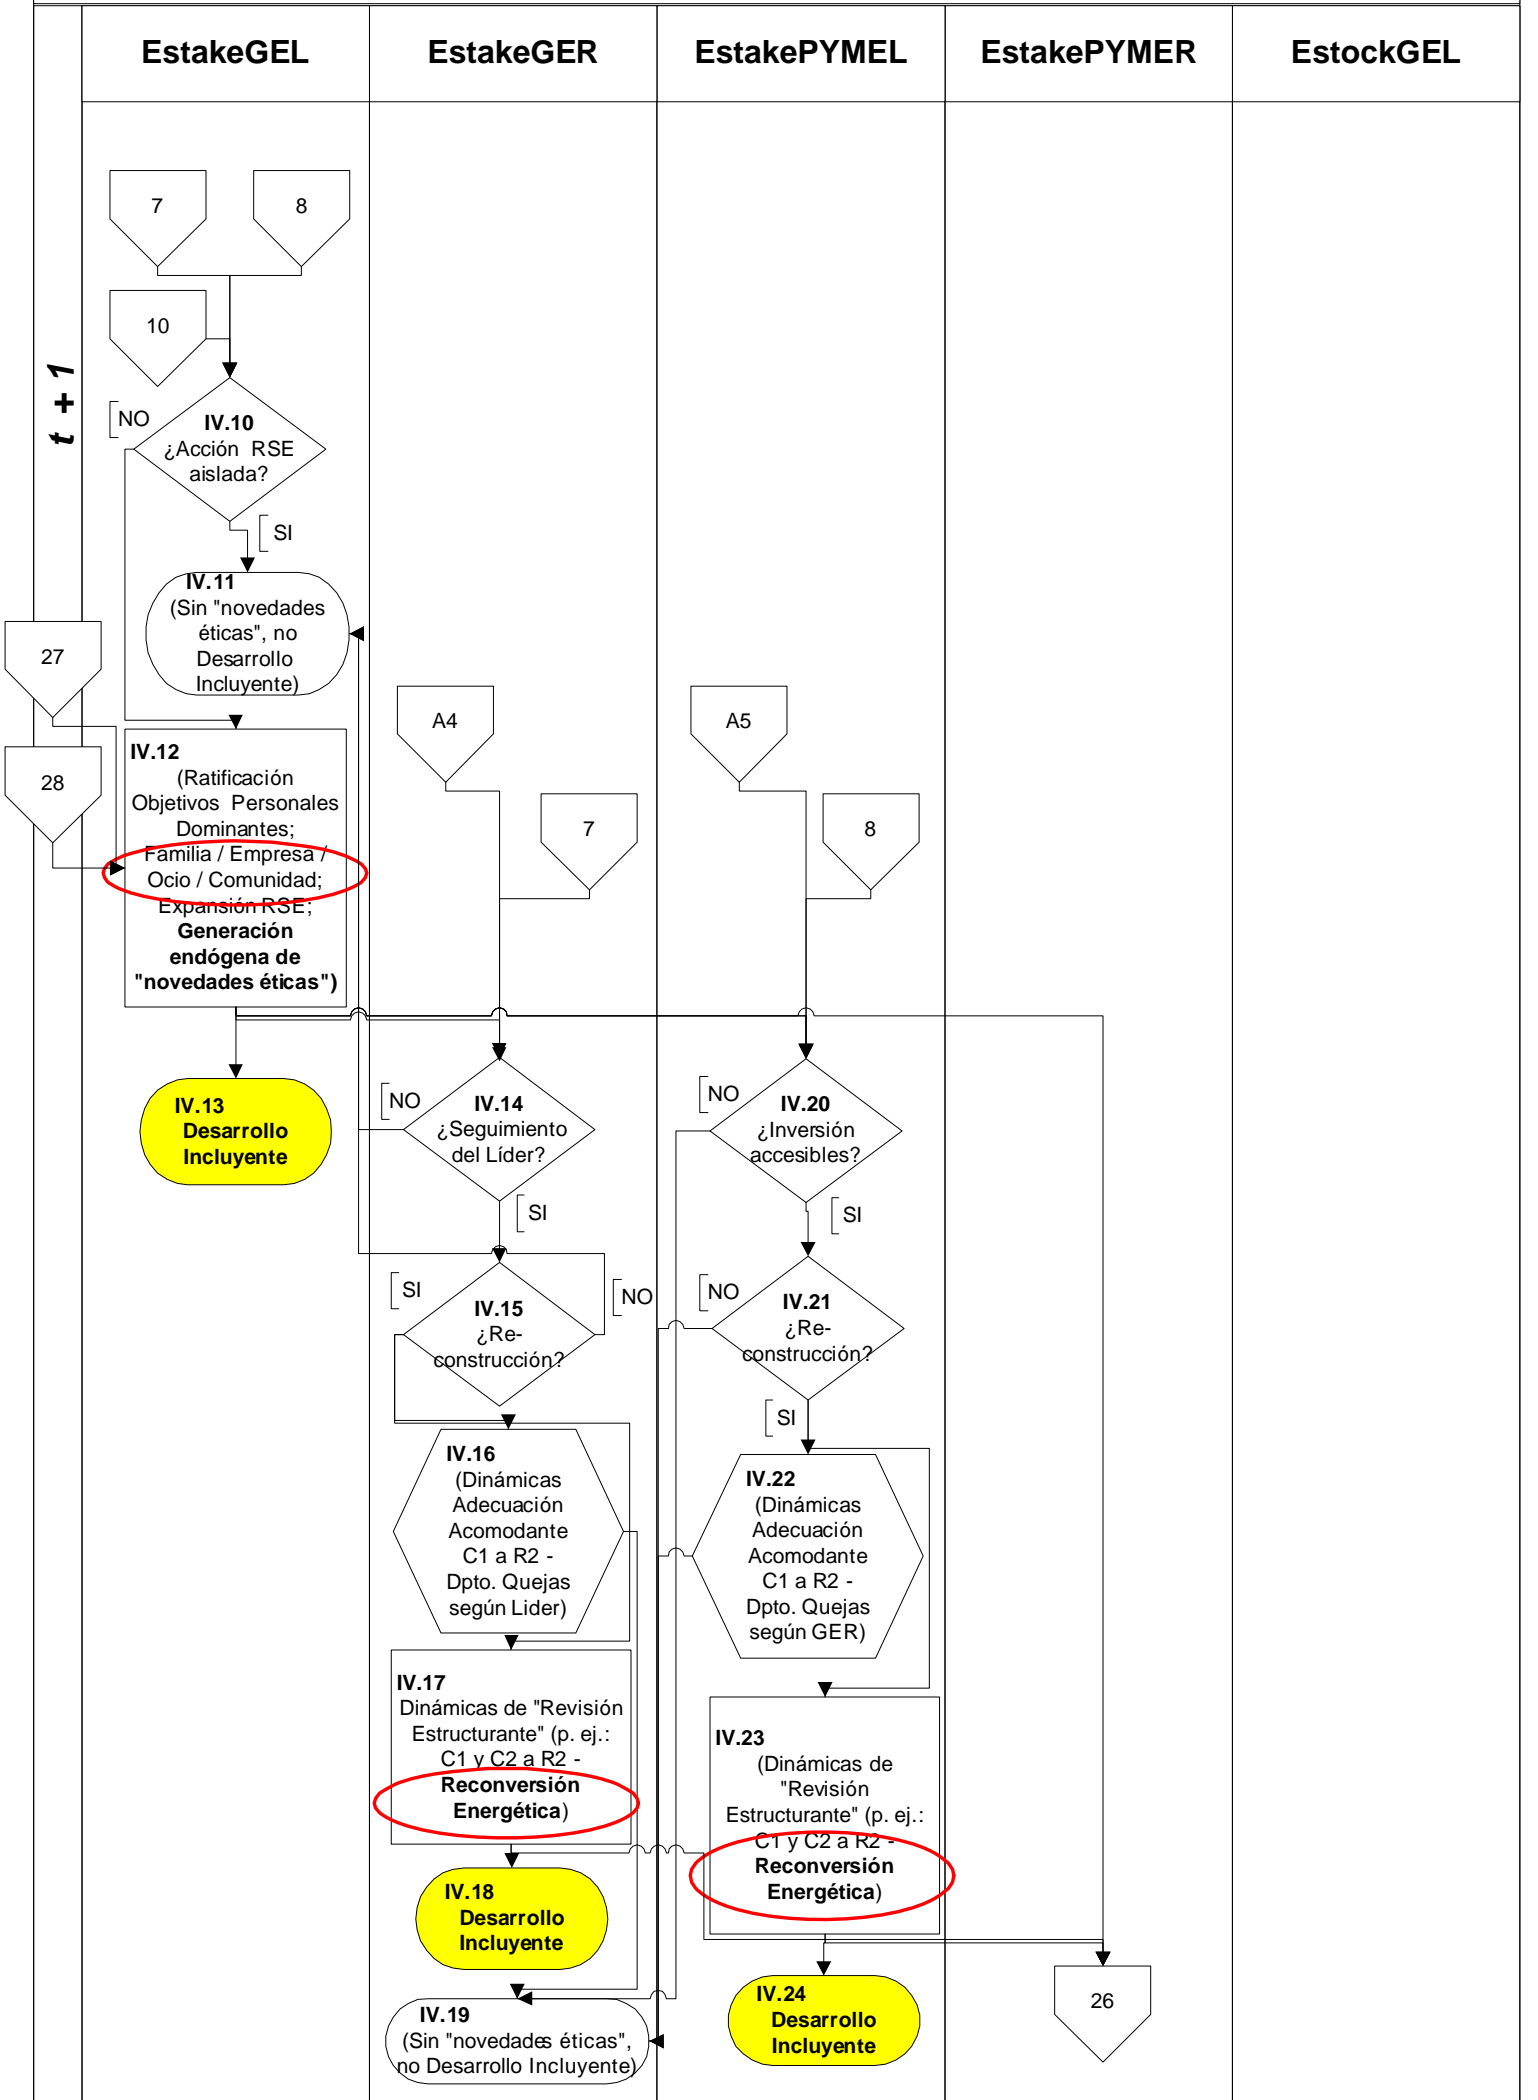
| | EstakeGEL | EstakeGER | EstakePYMEL | EstakePYMER | EstockGEL |
|---|---|---|---|---|---|

$t+1$

7

8

10

NO

IV.10 ¿Acción RSE aislada?

SI

IV.11 (Sin "novedades éticas", no Desarrollo Incluyente)

27

28

IV.12 (Ratificación Objetivos Personales Dominantes; Familia / Empresa / Ocio / Comunidad; Expansión RSE; **Generación endógena de "novedades éticas"**)

IV.13 Desarrollo Incluyente

A4

7

NO

IV.14 ¿Seguimiento del Líder?

SI

SI

IV.15 ¿Re-construcción?

NO

IV.16 (Dinámicas Adecuación Acomodante C1 a R2 - Dpto. Quejas según Lider)

IV.17 Dinámicas de "Revisión Estructurante" (p. ej.: C1 y C2 a R2 - **Reconversión Energética**)

IV.18 Desarrollo Incluyente

IV.19 (Sin "novedades éticas", no Desarrollo Incluyente)

A5

8

NO

IV.20 ¿Inversión accesibles?

SI

NO

IV.21 ¿Re-construcción?

SI

IV.22 (Dinámicas Adecuación Acomodante C1 a R2 - Dpto. Quejas según GER)

IV.23 (Dinámicas de "Revisión Estructurante" (p. ej.: C1 y C2 a R2 - **Reconversión Energética**)

IV.24 Desarrollo Incluyente

26